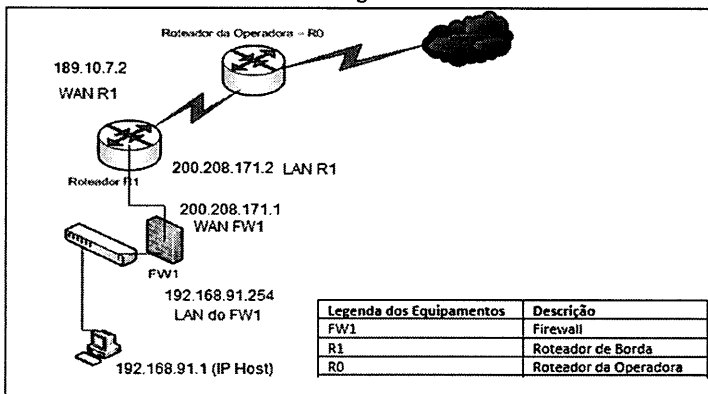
Roteador da Operadora - R0

189.10.7.2
WAN R1

200.208.171.2 LAN R1

Roteador R1

200.208.171.1
WAN FW1

FW1

192.168.91.254
LAN do FW1

192.168.91.1 (IP Host)

| Legenda dos Equipamentos | Descrição |
|---|---|
| FW1 | Firewall |
| R1 | Roteador de Borda |
| R0 | Roteador da Operadora |